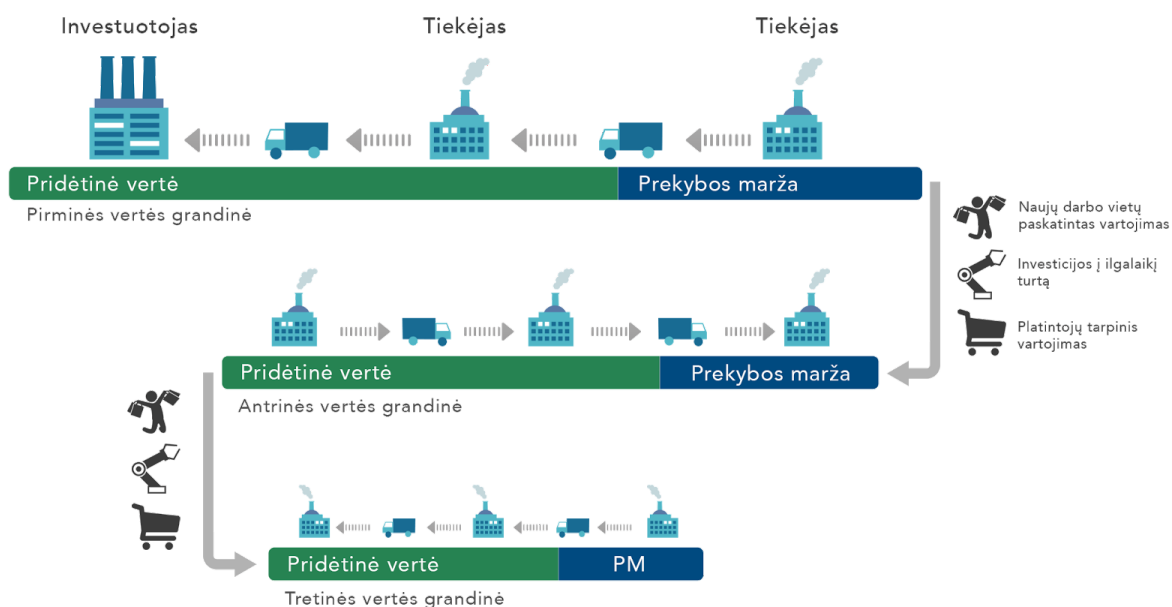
Investuotojas

Tiekėjas

Tiekėjas

Pridėtinė vertė

Prekybos marža

Pirminės vertės grandinė

Naujų darbo vietų paskatintas vartojimas

Investicijos į ilgalaikį turtą

Platintojų tarpinis vartojimas

Pridėtinė vertė

Prekybos marža

Antrinės vertės grandinė

Pridėtinė vertė

PM

Tretinės vertės grandinė